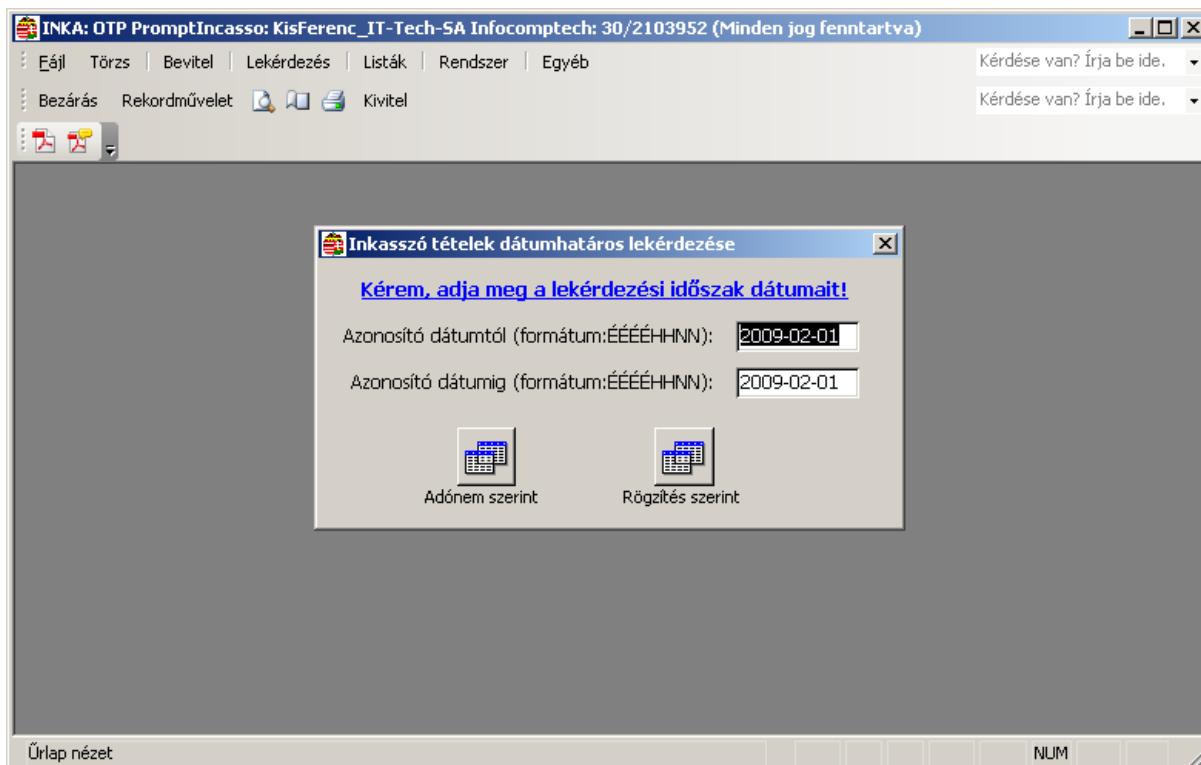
INKA: OTP PromptIncasso: KisFerenc_IT-Tech-SA Infocomptech: 30/2103952 (Minden jog fenntartva)

Fájl Törzs Bevitel Lekérdezés Listák Rendszer Egyéb

Kérdése van? Írja be ide.

Bezárás Rekordművelet Kivitel

Kérdése van? Írja be ide.

Inkasszó tételek dátumhatáros lekérdezése

Kérem, adja meg a lekérdezési időszak dátumait!

Azonosító dátumtól (formátum:ÉÉÉÉHHNN): 2009-02-01

Azonosító dátumig (formátum:ÉÉÉÉHHNN): 2009-02-01

Adónem szerint

Rögzítés szerint

Űrlap nézet

NUM